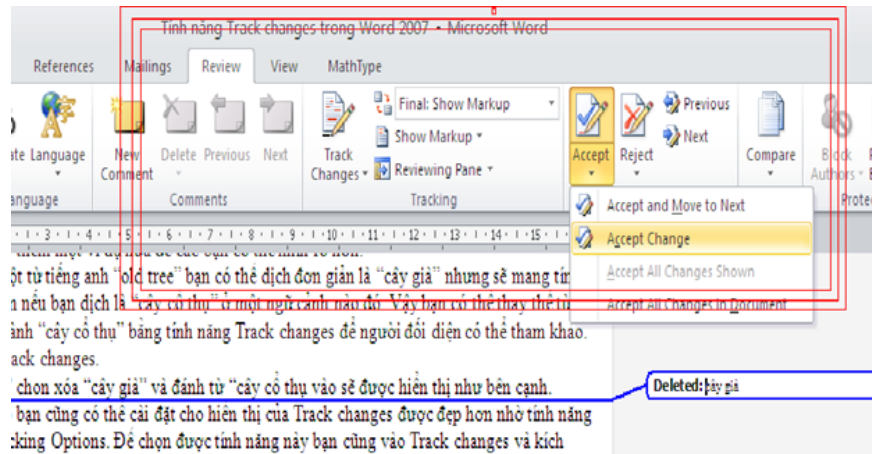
Tính năng Track changes trong Word 2007 - Microsoft Word

References Mailings Review View MathType

ate Language New Comment Delete Previous Next Track Changes Final: Show Markup Show Markup Reviewing Pane Accept Reject Previous Next Compare Block Authors

anguage Comments Tracking Prote

Accept and Move to Next
Accept Change
Accept All Changes Shown
Accept All Changes in Document

ột từ tiếng anh "old tree" bạn có thể dịch đơn giản là "cây già" nhưng sẽ mang tí
n nếu bạn dịch là "cây cổ thụ" ở một ngữ cảnh nào đó. Vậy bạn có thể thay thế
ành "cây cổ thụ" bằng tính năng Track changes để người đối diện có thể tham khảo.
ack changes.
chọn xóa "cây già" và đánh từ "cây cổ thụ vào sẽ được hiển thị như bên cạnh.
bạn cũng có thể cài đặt cho hiển thị của Track changes được đẹp hơn nhờ tính năng
cking Options. Để chọn được tính năng này bạn cũng vào Track changes và kích

Deleted: cây già